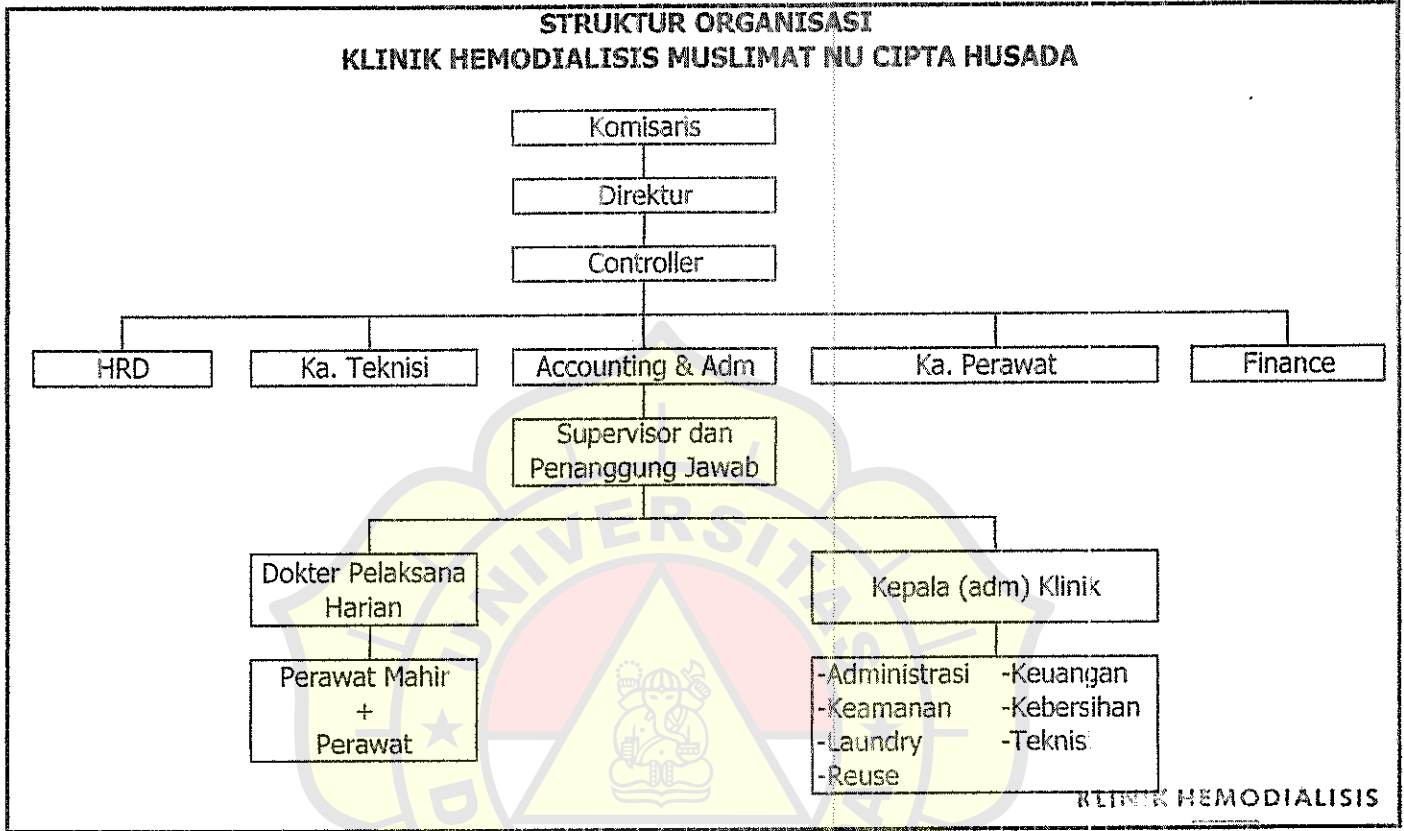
STRUKTUR ORGANISASI
KLINIK HEMODIALISIS MUSLIMAT NU CIPTA HUSADA

Komisaris

Direktur

Controller

HRD

Ka. Teknisi

Accounting & Adm

Ka. Perawat

Finance

Supervisor dan Penanggung Jawab

Dokter Pelaksana Harian

Kepala (adm) Klinik

Perawat Mahir + Perawat

-Administrasi
-Keamanan
-Laundry
-Reuse

-Keuangan
-Kebersihan
-Teknisi

KLINIK HEMODIALISIS